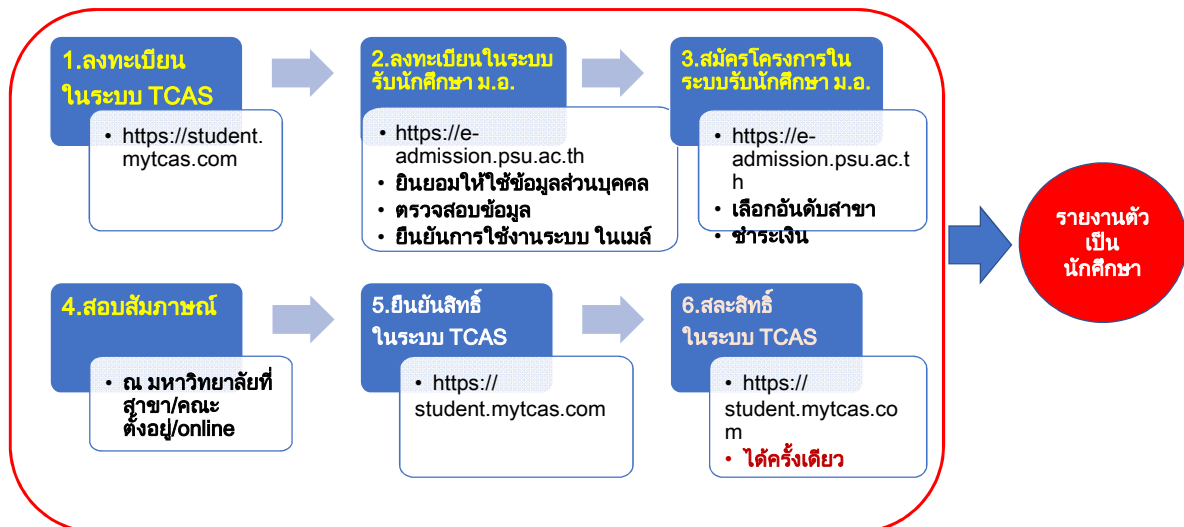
1.ลงทะเบียนในระบบ TCAS

• https://student.mytcas.com

2.ลงทะเบียนในระบบรับนักศึกษา ม.อ.

• https://e-admission.psu.ac.th
• ยินยอมให้ใช้ข้อมูลส่วนบุคคล
• ตรวจสอบข้อมูล
• ยืนยันการใช้งานระบบ ในเมล์

3.สมัครโครงการในระบบรับนักศึกษา ม.อ.

• https://e-admission.psu.ac.th
• เลือกอันดับสาขา
• ชำระเงิน

รายงานตัวเป็นนักศึกษา

4.สอบสัมภาษณ์

• ณ มหาวิทยาลัยที่สาขา/คณะตั้งอยู่/online

5.ยืนยันสิทธิ์ในระบบ TCAS

• https://student.mytcas.com

6.สละสิทธิ์ในระบบ TCAS

• https://student.mytcas.com
• ได้ครั้งเดียว